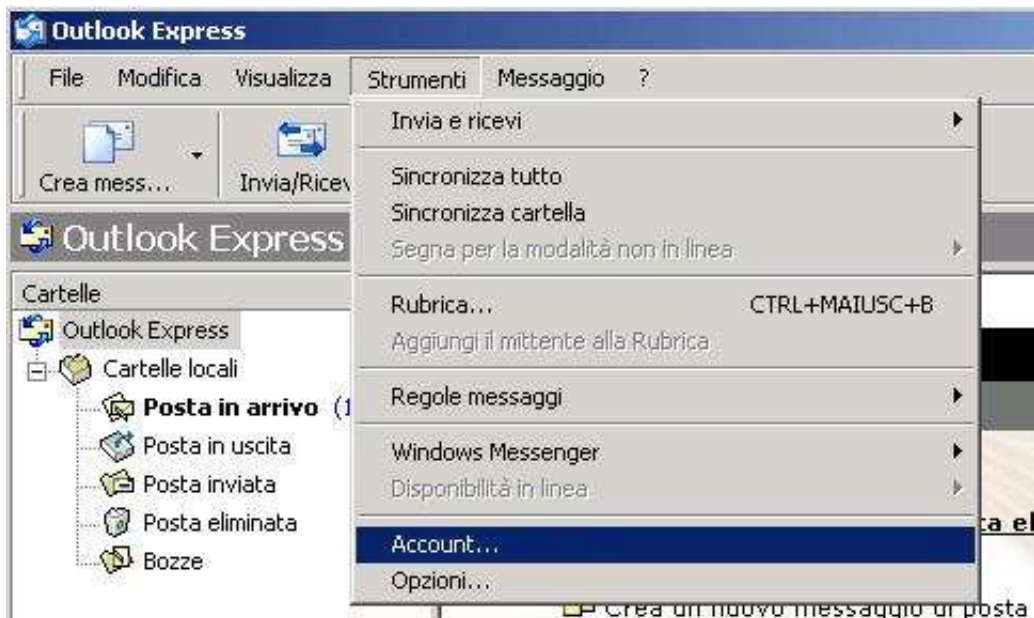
Outlook Express

File Modifica Visualizza Strumenti Messaggio ?

Crea mess... Invia/Ricev

Outlook Express

Cartelle
Outlook Express
Cartelle locali
Posta in arrivo (1
Posta in uscita
Posta inviata
Posta eliminata
Bozze

Invia e ricevi
Sincronizza tutto
Sincronizza cartella
Segna per la modalità non in linea
Rubrica... CTRL+MAIUSC+B
Aggiungi il mittente alla Rubrica
Regole messaggi
Windows Messenger
Disponibilità in linea
Account...
Opzioni...

ta el

Crea un nuovo messaggio di posta